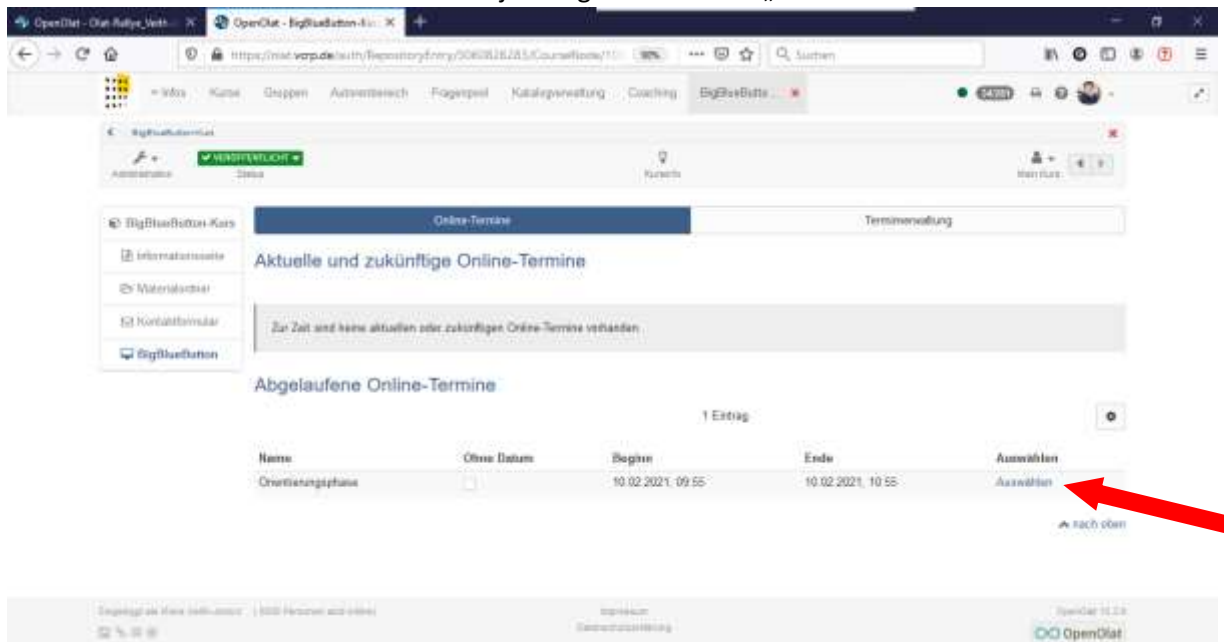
OpenOlat - Olat-Rallye_Veth... × | OpenOlat - BigBlueButton-Kurs ×

https://olat.vcrp.de/auth/RepositoryEntry/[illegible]/CourseNode/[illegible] 90% Suchen

Infos Kurse Gruppen Autorenbereich Fragenpool Katalogverwaltung Coaching BigBlueButto... ×

BigBlueButton-Kurs

Administration VERÖFFENTLICHT Status Kursinfo Mein Kurs

BigBlueButton-Kurs
Informationsseite
Materialordner
Kontaktformular
BigBlueButton

Online-Termine | Terminverwaltung

Aktuelle und zukünftige Online-Termine

Zur Zeit sind keine aktuellen oder zukünftigen Online-Termine vorhanden.

Abgelaufene Online-Termine

1 Eintrag

| Name | Ohne Datum | Beginn | Ende | Auswählen |
|---|---|---|---|---|
| Orientierungsphase | | 10.02.2021, 09:55 | 10.02.2021, 10:55 | Auswählen |

nach oben

Eingeloggt als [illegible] | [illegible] Personen sind online
Impressum
Datenschutzerklärung
OpenOlat 15.3.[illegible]
OpenOlat